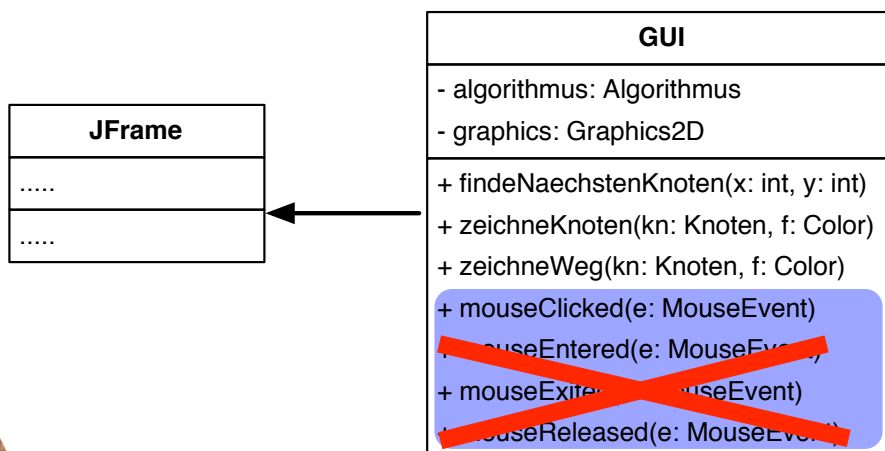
JFrame

.....

.....

GUI

- algorithmus: Algorithmus

- graphics: Graphics2D

+ findeNaechstenKnoten(x: int, y: int)

+ zeichneKnoten(kn: Knoten, f: Color)

+ zeichneWeg(kn: Knoten, f: Color)

+ mouseClicked(e: MouseEvent)

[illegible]useEntered(e: MouseEve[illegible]

+ mouseExite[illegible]useEvent)

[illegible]ouseReleased(e: MouseEve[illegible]